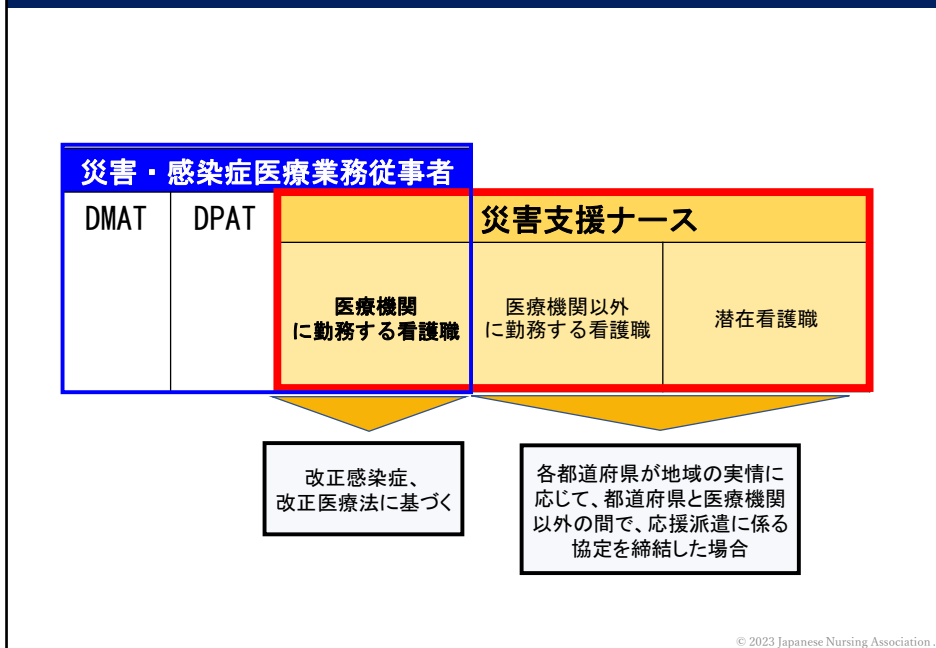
災害・感染症医療業務従事者

DMAT

DPAT

災害支援ナース

医療機関
に勤務する看護職

医療機関以外
に勤務する看護職

潜在看護職

改正感染症、
改正医療法に基づく

各都道府県が地域の実情に
応じて、都道府県と医療機関
以外の間で、応援派遣に係る
協定を締結した場合

© 2023 Japanese Nursing Association .